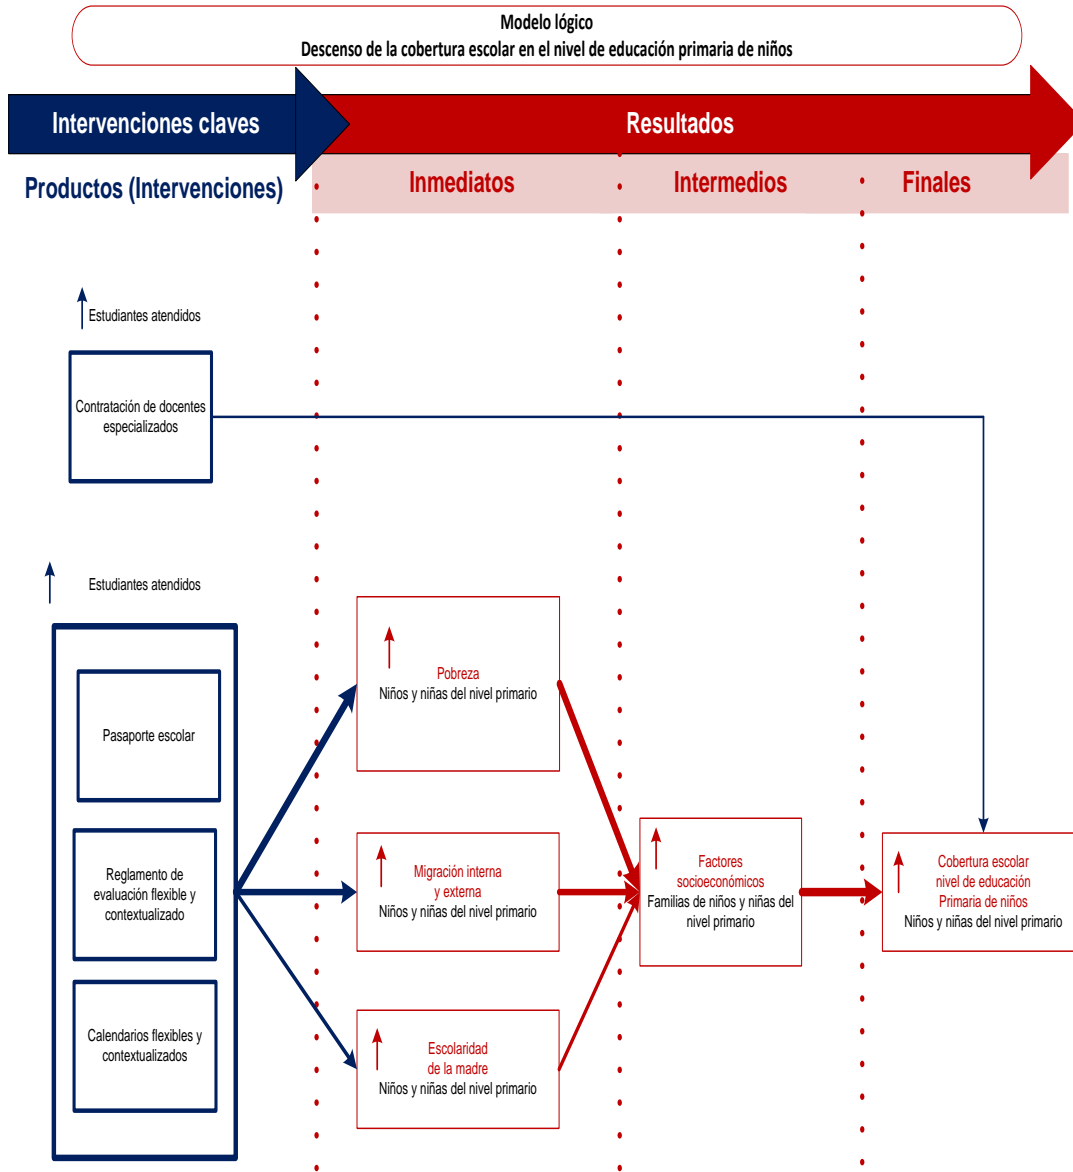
Modelo lógico
Descenso de la cobertura escolar en el nivel de educación primaria de niños

Intervenciones claves

Resultados

Productos (Intervenciones)

Inmediatos

Intermedios

Finales

Estudiantes atendidos

Contratación de docentes especializados

Estudiantes atendidos

Pasaporte escolar

Reglamento de evaluación flexible y contextualizado

Calendarios flexibles y contextualizados

Pobreza
Niños y niñas del nivel primario

Migración interna y externa
Niños y niñas del nivel primario

Escolaridad de la madre
Niños y niñas del nivel primario

Factores socioeconómicos
Familias de niños y niñas del nivel primario

Cobertura escolar nivel de educación Primaria de niños
Niños y niñas del nivel primario